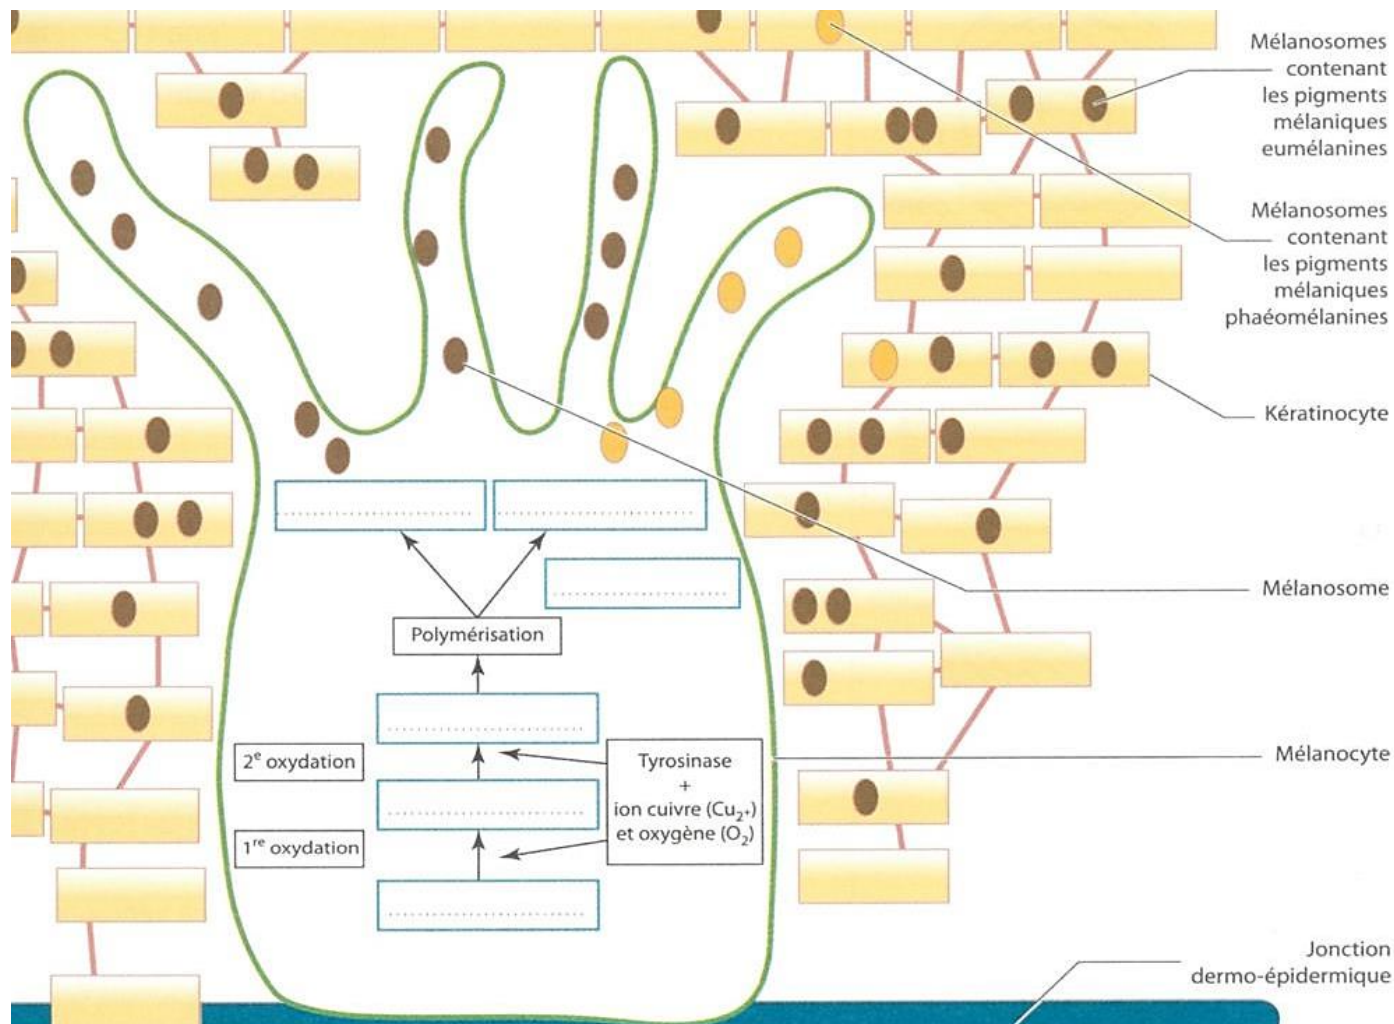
Mélanosomes contenant les pigments mélaniques eumélanines

Mélanosomes contenant les pigments mélaniques phaéomélanines

Kératinocyte

Mélanosome

Mélanocyte

Jonction dermo-épidermique

Polymérisation

$2^e$ oxydation

$1^{re}$ oxydation

Tyrosinase
+
ion cuivre ($Cu_{2+}$)
et oxygène ($O_2$)